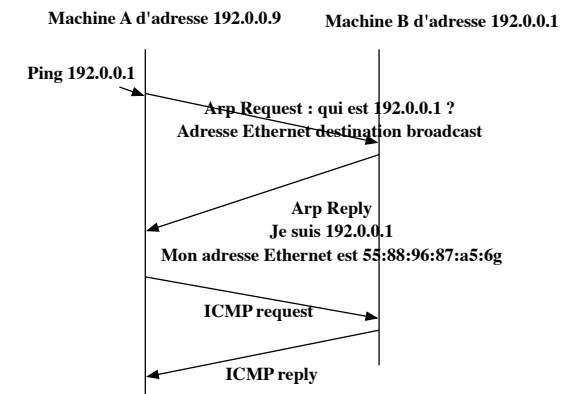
Machine A d'adresse 192.0.0.9

Machine B d'adresse 192.0.0.1

Ping 192.0.0.1

Arp Request : qui est 192.0.0.1 ?
Adresse Ethernet destination broadcast

Arp Reply
Je suis 192.0.0.1
Mon adresse Ethernet est 55:88:96:87:a5:6g

ICMP request

ICMP reply